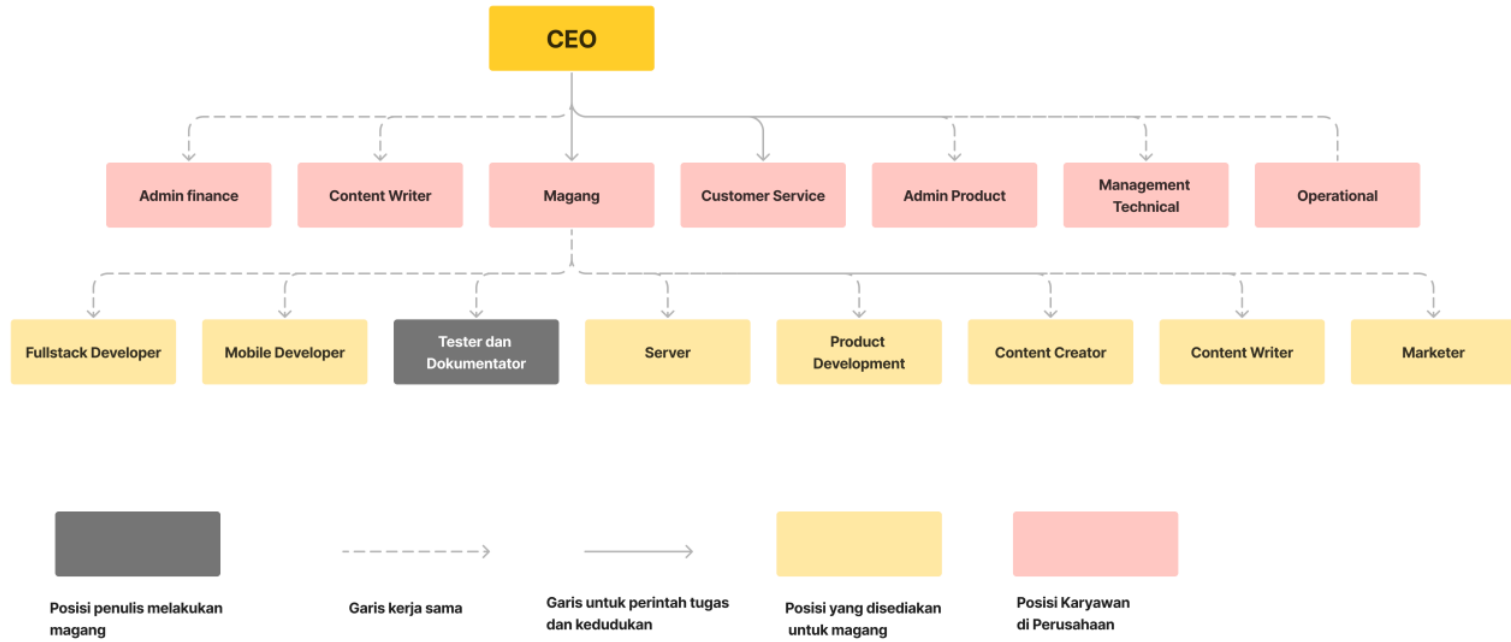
CEO

Admin finance

Content Writer

Magang

Customer Service

Admin Product

Management Technical

Operational

Fullstack Developer

Mobile Developer

Tester dan Dokumentator

Server

Product Development

Content Creator

Content Writer

Marketer

Posisi penulis melakukan magang

Garis kerja sama

Garis untuk perintah tugas dan kedudukan

Posisi yang disediakan untuk magang

Posisi Karyawan di Perusahaan